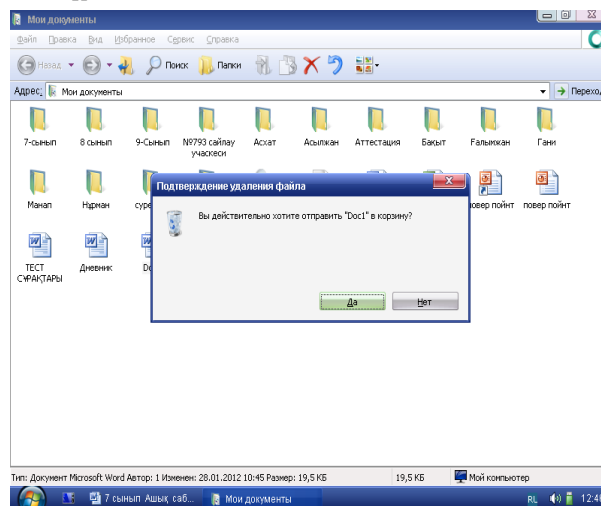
Мои документы

Файл Правка Вид Избранное Сервис Справка

Назад Поиск Папки

Адрес: Мои документы Переход

7-сынып 8 сынып 9-Сынып N9793 сайлау учаскесі Асхат Асылжан Аттестация Бақыт Ғалымжан Гани

Манап Нұрман суре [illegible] повер пойнт повер пойнт

ТЕСТ СҰРАҚТАРЫ Дневник Do

Подтверждение удаления файла

Вы действительно хотите отправить "Doc1" в корзину?

Да Нет

Тип: Документ Microsoft Word Автор: 1 Изменен: 28.01.2012 10:45 Размер: 19,5 КБ 19,5 КБ Мой компьютер

7 сынып Ашық саб... Мои документы RL 12:4